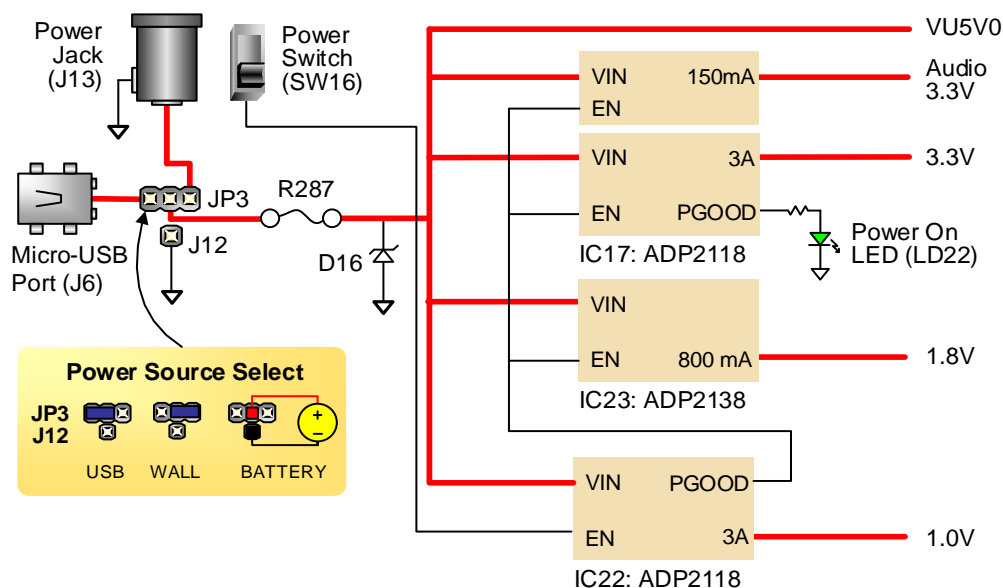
Power Jack (J13)

Power Switch (SW16)

VU5V0

VIN 150mA
EN

Audio 3.3V

VIN 3A
EN PGOOD

3.3V

IC17: ADP2118

Power On LED (LD22)

JP3

R287

J12

D16

Micro-USB Port (J6)

VIN
EN 800 mA

1.8V

IC23: ADP2138

Power Source Select

JP3
J12

USB WALL BATTERY

+
–

VIN PGOOD
EN 3A

1.0V

IC22: ADP2118